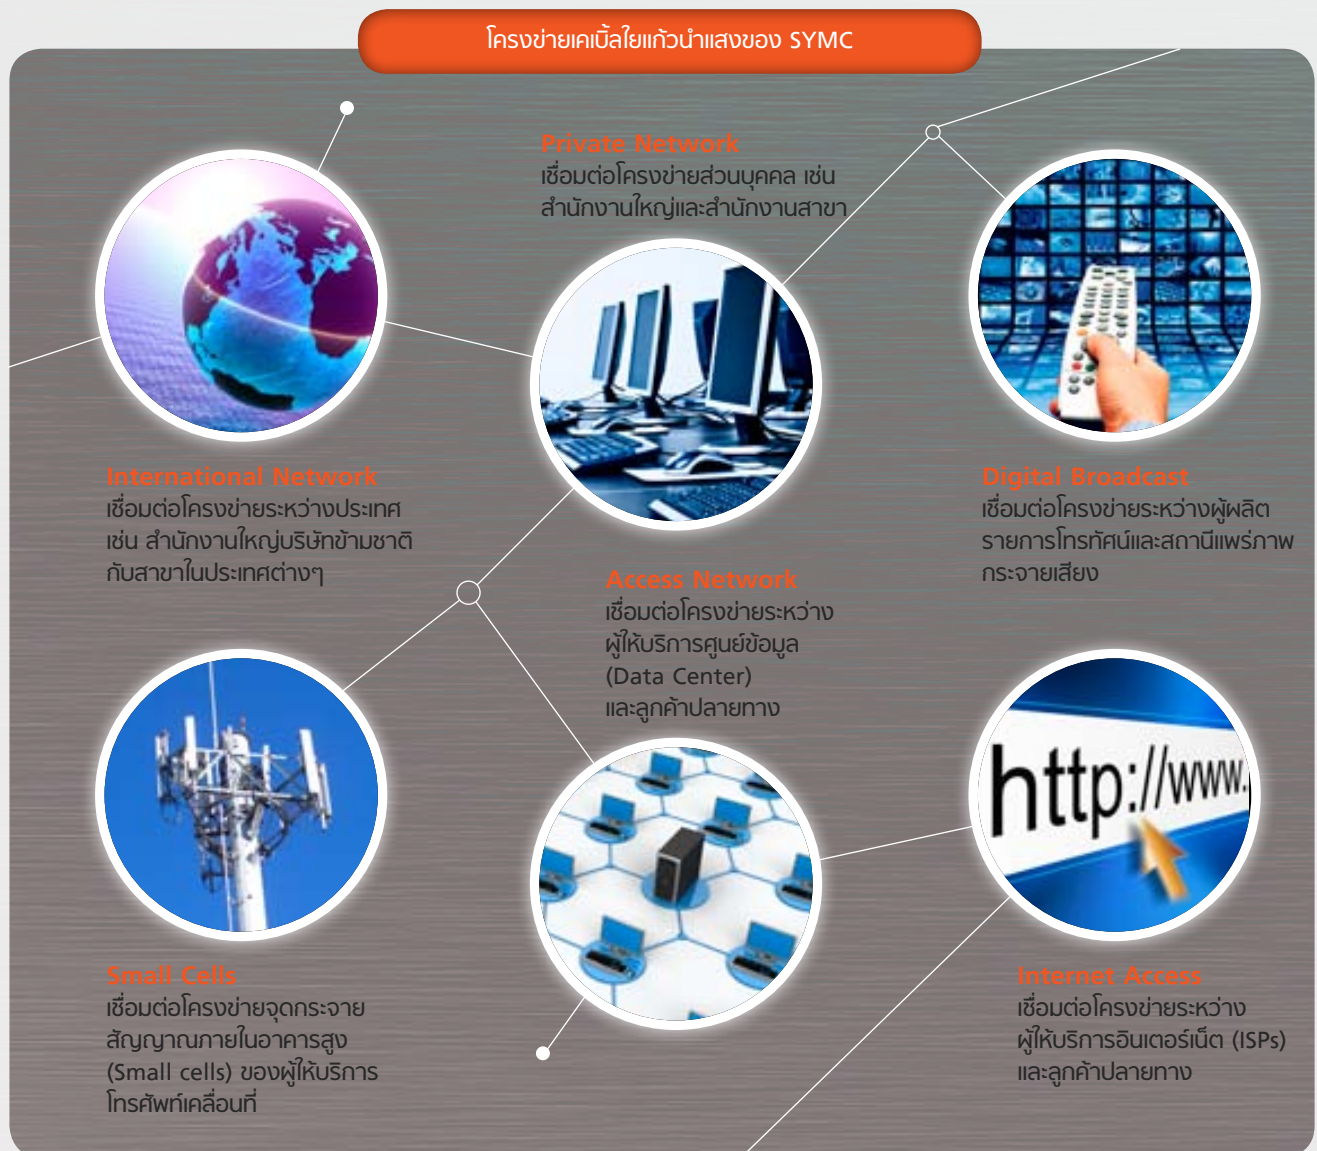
โครงข่ายเคเบิ้ลใยแก้วนำแสงของ SYMC

Private Network
เชื่อมต่อโครงข่ายส่วนบุคคล เช่น สำนักงานใหญ่และสำนักงานสาขา

International Network
เชื่อมต่อโครงข่ายระหว่างประเทศ เช่น สำนักงานใหญ่บริษัทข้ามชาติกับสาขาในประเทศต่างๆ

Digital Broadcast
เชื่อมต่อโครงข่ายระหว่างผู้ผลิตรายการโทรทัศน์และสถานีแพร่ภาพกระจายเสียง

Access Network
เชื่อมต่อโครงข่ายระหว่างผู้ให้บริการศูนย์ข้อมูล (Data Center) และลูกค้าปลายทาง

http://www.

Small Cells
เชื่อมต่อโครงข่ายจุดกระจายสัญญาณภายในอาคารสูง (Small cells) ของผู้ให้บริการโทรศัพท์เคลื่อนที่

Internet Access
เชื่อมต่อโครงข่ายระหว่างผู้ให้บริการอินเตอร์เน็ต (ISPs) และลูกค้าปลายทาง